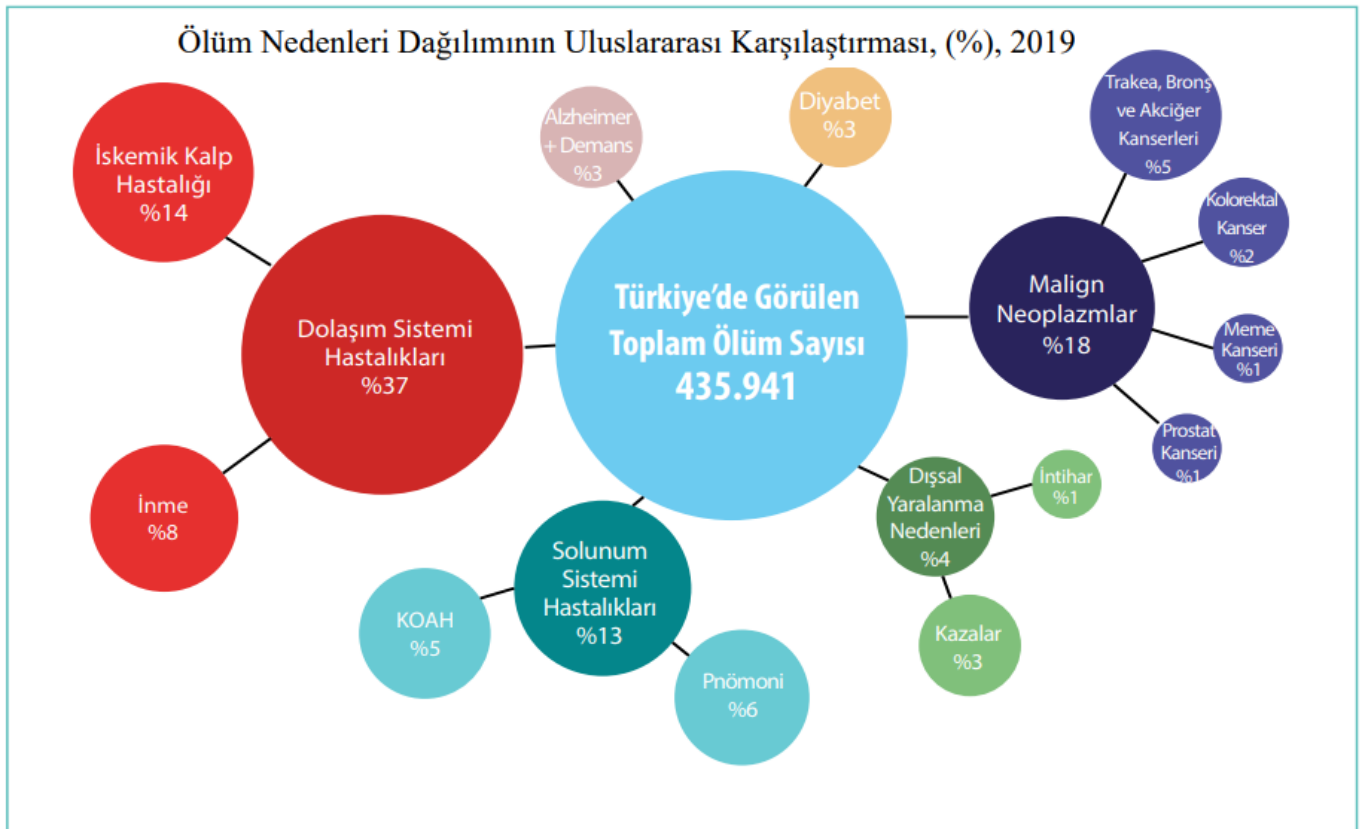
Ölüm Nedenleri Dağılımının Uluslararası Karşılaştırması, (%), 2019

İskemik Kalp Hastalığı %14

Alzheimer + Demans %3

Diyabet %3

Trakea, Bronş ve Akciğer Kanserleri %5

Kolorektal Kanser %2

Dolaşım Sistemi Hastalıkları %37

Türkiye'de Görülen Toplam Ölüm Sayısı 435.941

Malign Neoplazmlar %18

Meme Kanseri %1

Prostat Kanseri %1

İnme %8

Dışsal Yaralanma Nedenleri %4

İntihar %1

Solunum Sistemi Hastalıkları %13

KOAH %5

Kazalar %3

Pnömoni %6